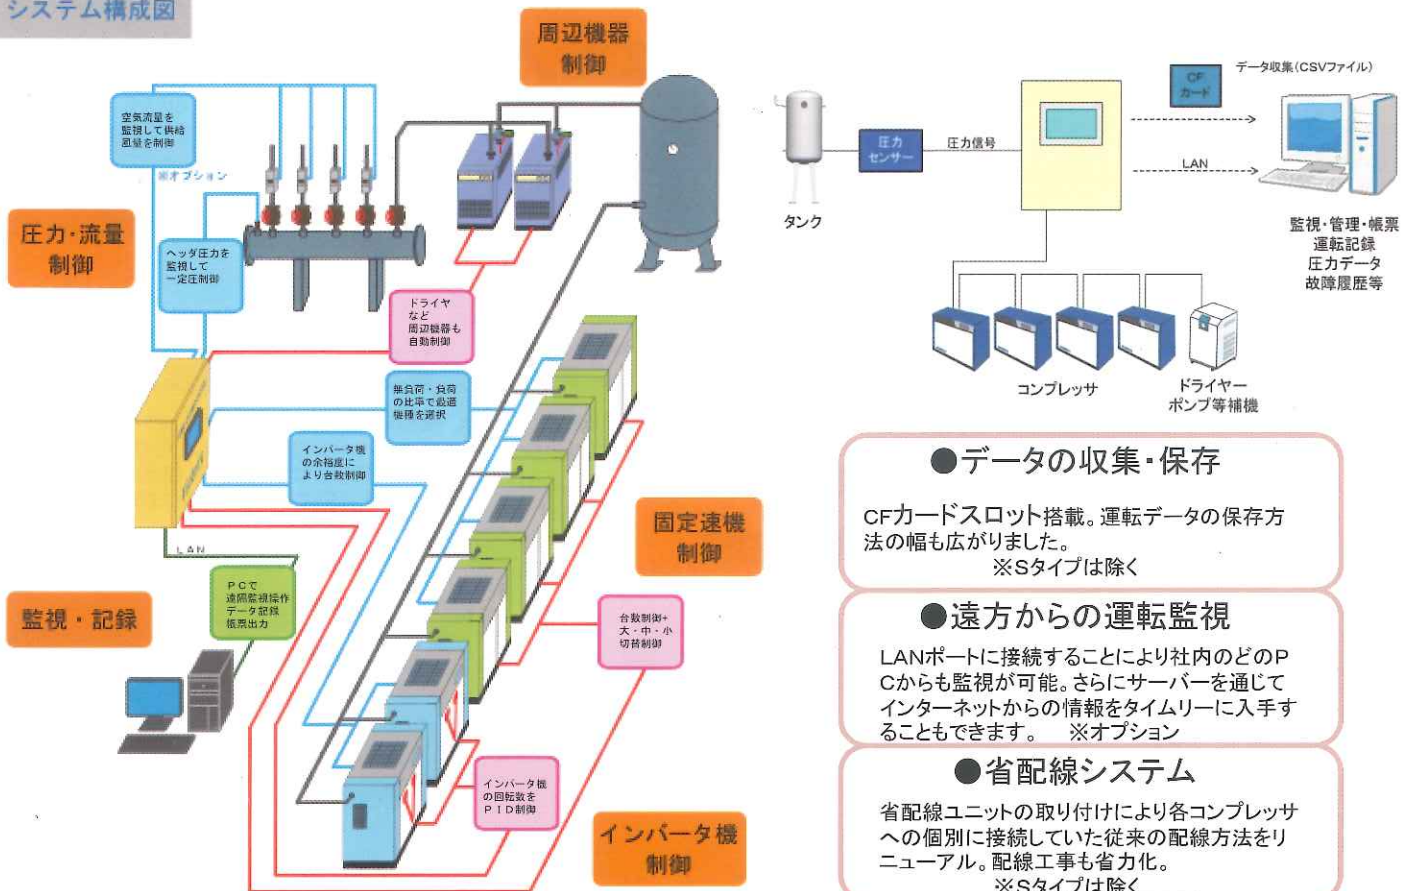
システム構成図

周辺機器制御

空気流量を監視して供給風量を制御
※オプション

圧力・流量制御

ヘッダ圧力を監視して一定圧制御

ドライヤなど周辺機器も自動制御

無負荷・負荷の比率で最適機種を選択

インバータ機の余裕度により台数制御

LAN

PCで遠隔監視操作データ記録帳票出力

監視・記録

固定速機制御

台数制御+大・中・小切替制御

インバータ機の回転数をPID制御

インバータ機制御

タンク

圧力センサー

圧力信号

CFカード

データ収集(CSVファイル)

LAN

監視・管理・帳票
運転記録
圧力データ
故障履歴等

コンプレッサ

ドライヤー
ポンプ等補機

●データの収集・保存

CFカードスロット搭載。運転データの保存方法の幅も広がりました。
※Sタイプは除く

●遠方からの運転監視

LANポートに接続することにより社内のどのPCからも監視が可能。さらにサーバーを通じてインターネットからの情報をタイムリーに入手することもできます。 ※オプション

●省配線システム

省配線ユニットの取り付けにより各コンプレッサへの個別に接続していた従来の配線方法をリニューアル。配線工事も省力化。
※Sタイプは除く